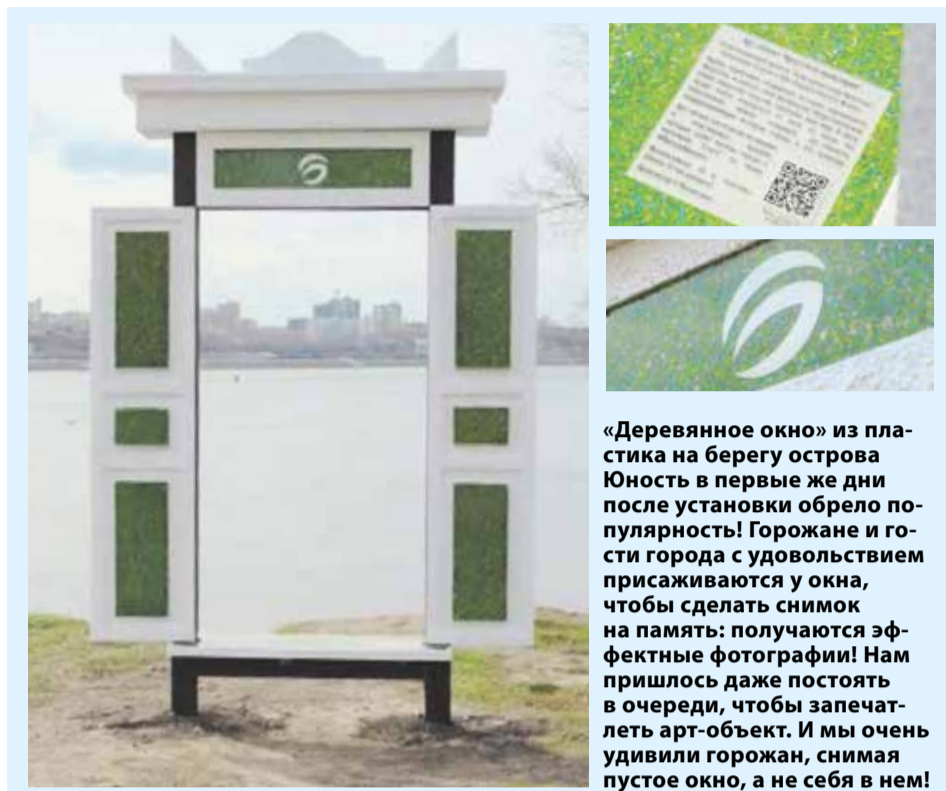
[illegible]

«Деревянное окно» из пластика на берегу острова Юность в первые же дни после установки обрело популярность! Горожане и гости города с удовольствием присаживаются у окна, чтобы сделать снимок на память: получаются эффектные фотографии! Нам пришлось даже постоять в очереди, чтобы запечатлеть арт-объект. И мы очень удивили горожан, снимая пустое окно, а не себя в нем!